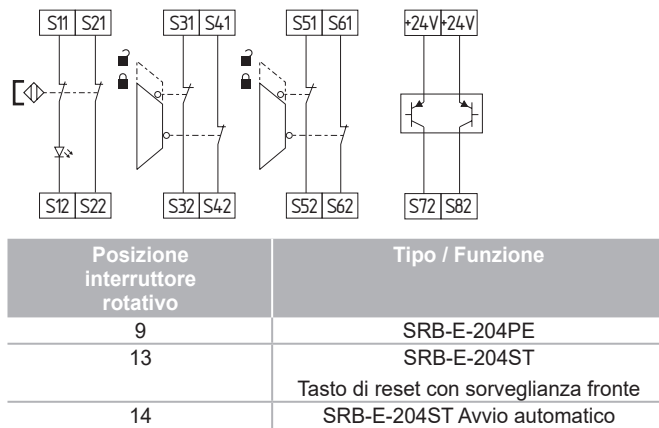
S11 S21 S31 S41 S51 S61 +24V +24V

S12 S22 S32 S42 S52 S62 S72 S82

| Posizione interruttore rotativo | Tipo / Funzione |
|---|---|
| 9 | SRB-E-204PE |
| 13 | SRB-E-204ST<br>Tasto di reset con sorveglianza fronte |
| 14 | SRB-E-204ST Avvio automatico |